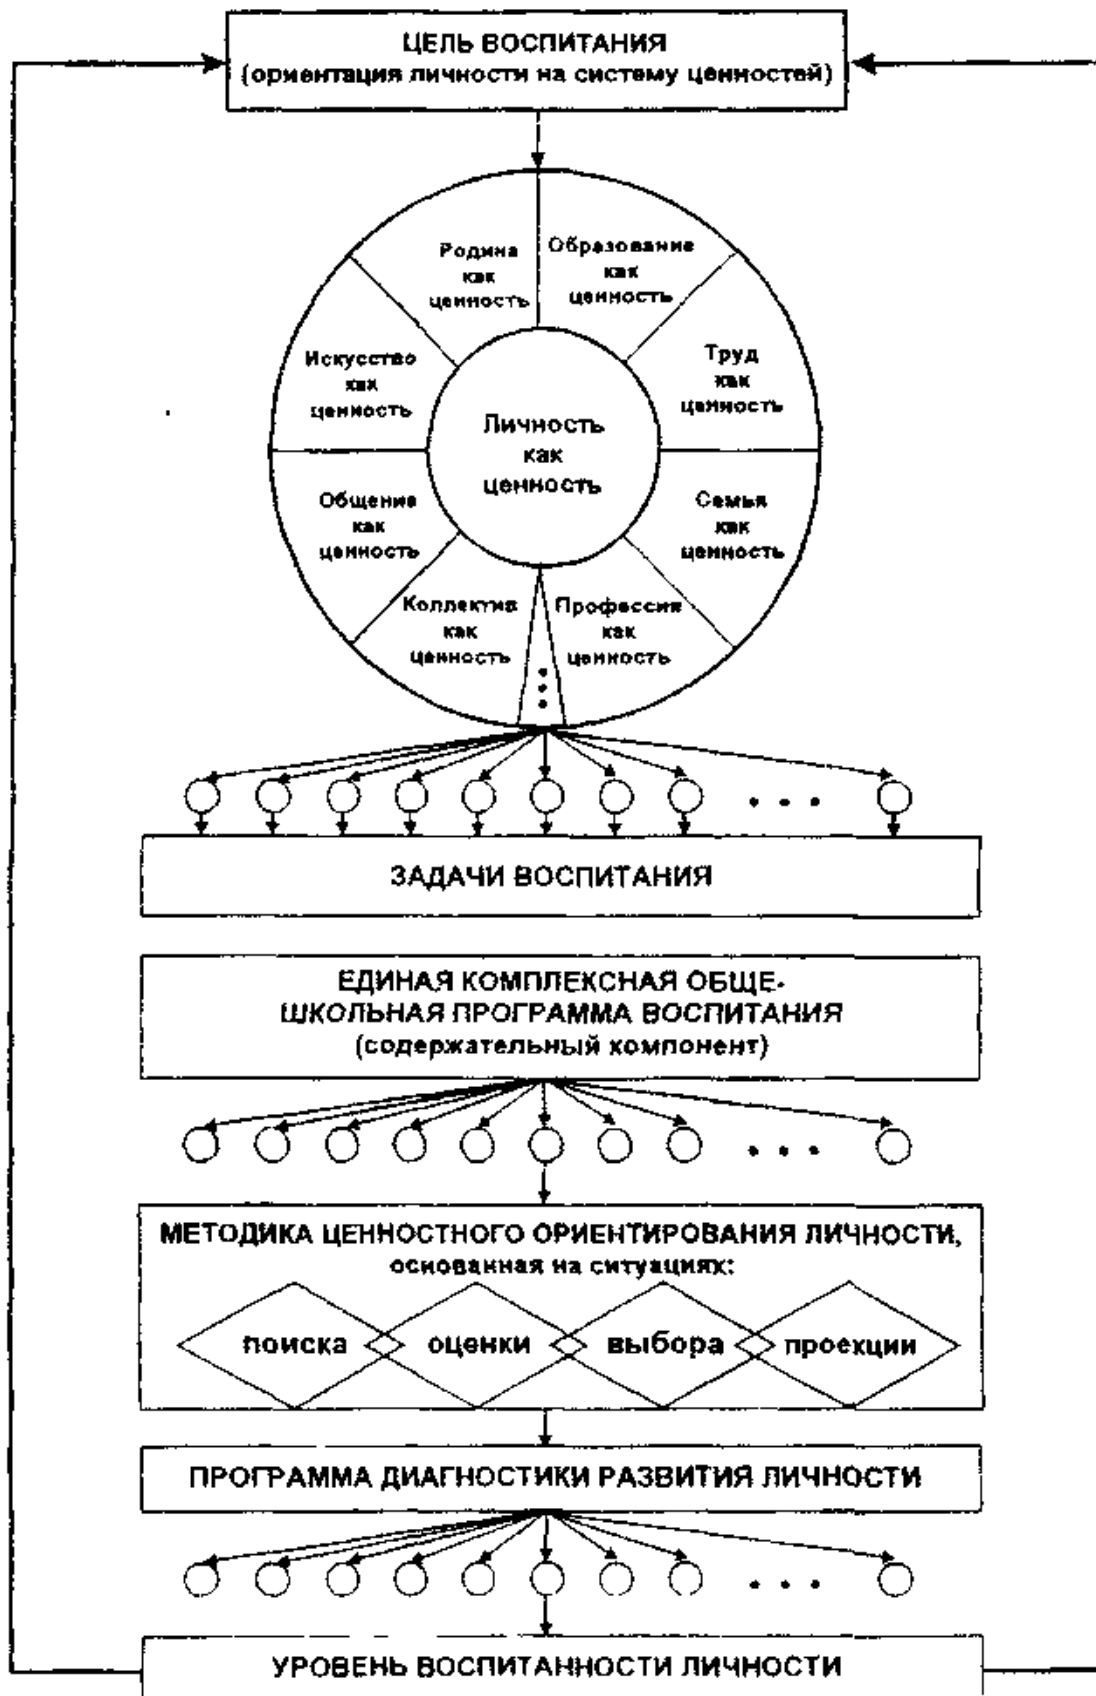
ЦЕЛЬ ВОСПИТАНИЯ
(ориентация личности на систему ценностей)

Родина как ценность

Образование как ценность

Искусство как ценность

Труд как ценность

Личность как ценность

Общение как ценность

Семья как ценность

Коллектив как ценность

Профессия как ценность

ЗАДАЧИ ВОСПИТАНИЯ

ЕДИНАЯ КОМПЛЕКСНАЯ ОБЩЕШКОЛЬНАЯ ПРОГРАММА ВОСПИТАНИЯ
(содержательный компонент)

МЕТОДИКА ЦЕННОСТНОГО ОРИЕНТИРОВАНИЯ ЛИЧНОСТИ, основанная на ситуациях:

поиска

оценки

выбора

проекции

ПРОГРАММА ДИАГНОСТИКИ РАЗВИТИЯ ЛИЧНОСТИ

УРОВЕНЬ ВОСПИТАННОСТИ ЛИЧНОСТИ